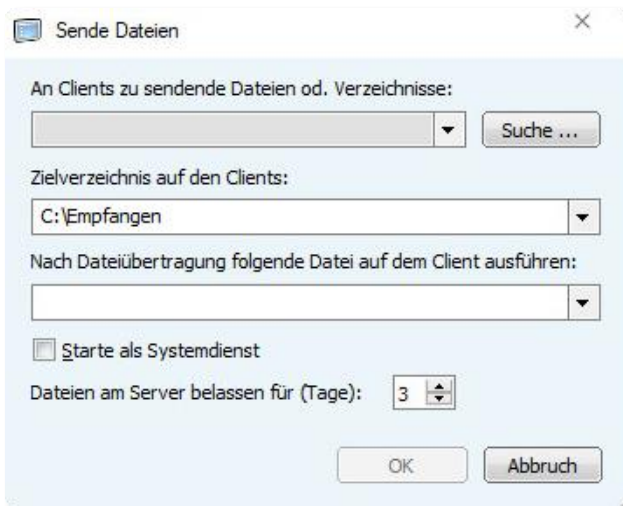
Sende Dateien

×

An Clients zu sendende Dateien od. Verzeichnisse:

Suche ...

Zielverzeichnis auf den Clients:

C:\Empfangen

Nach Dateiübertragung folgende Datei auf dem Client ausführen:

Starte als Systemdienst

Dateien am Server belassen für (Tage): 3

OK

Abbruch